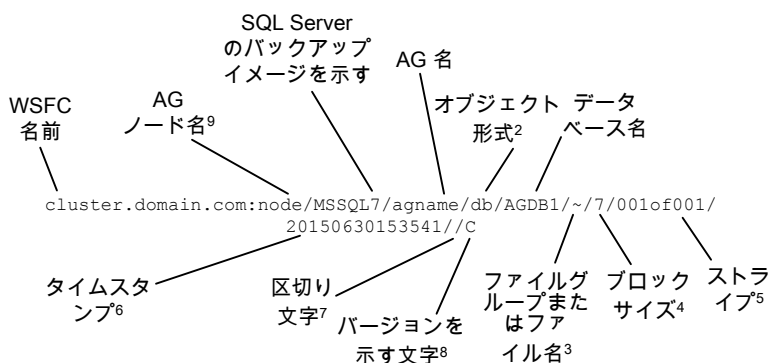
SQL Server のバックアップイメージを示す

AG 名

WSFC 名前

AG ノード名$^9$

オブジェクト形式$^2$

データベース名

cluster.domain.com:node/MSSQL7/agname/db/AGDB1/~/7/001of001/20150630153541//C

タイムスタンプ$^6$

区切り文字$^7$

バージョンを示す文字$^8$

ファイルグループまたはファイル名$^3$

ブロックサイズ$^4$

ストライプ$^5$